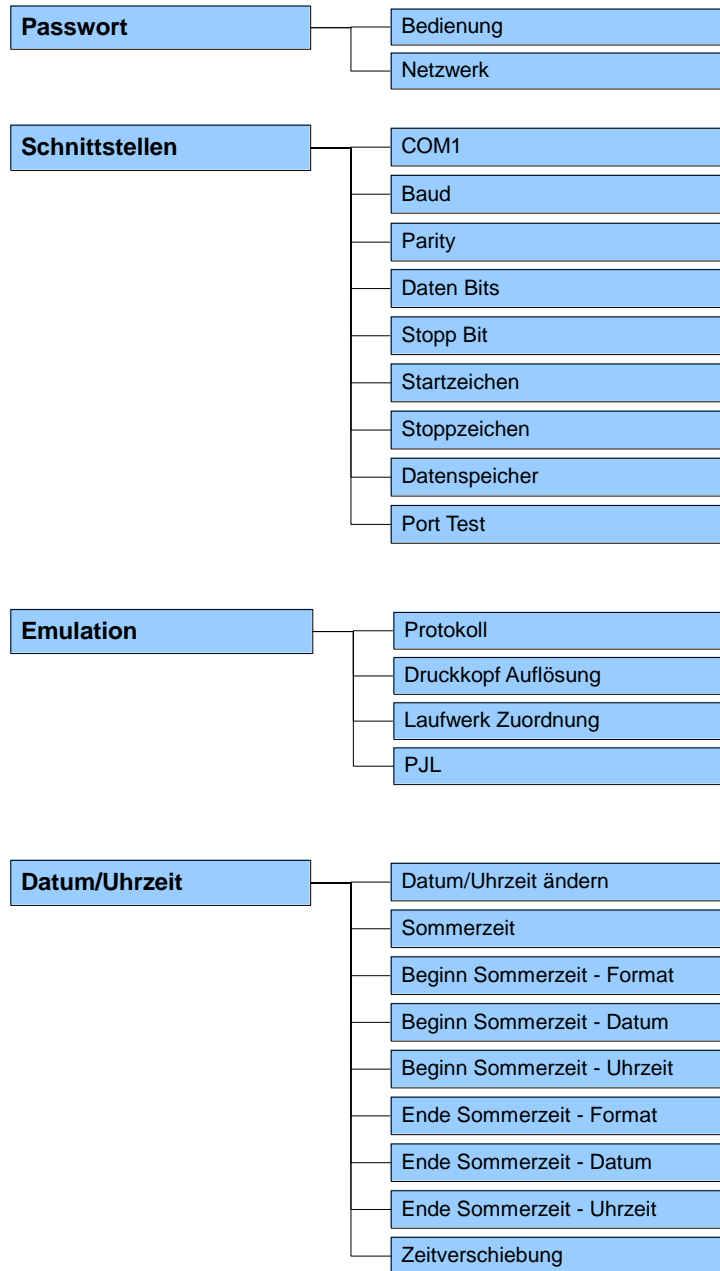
Passwort

Bedienung

Netzwerk

Schnittstellen

COM1

Baud

Parity

Daten Bits

Stopp Bit

Startzeichen

Stoppzeichen

Datenspeicher

Port Test

Emulation

Protokoll

Druckkopf Auflösung

Laufwerk Zuordnung

PJL

Datum/Uhrzeit

Datum/Uhrzeit ändern

Sommerzeit

Beginn Sommerzeit - Format

Beginn Sommerzeit - Datum

Beginn Sommerzeit - Uhrzeit

Ende Sommerzeit - Format

Ende Sommerzeit - Datum

Ende Sommerzeit - Uhrzeit

Zeitverschiebung